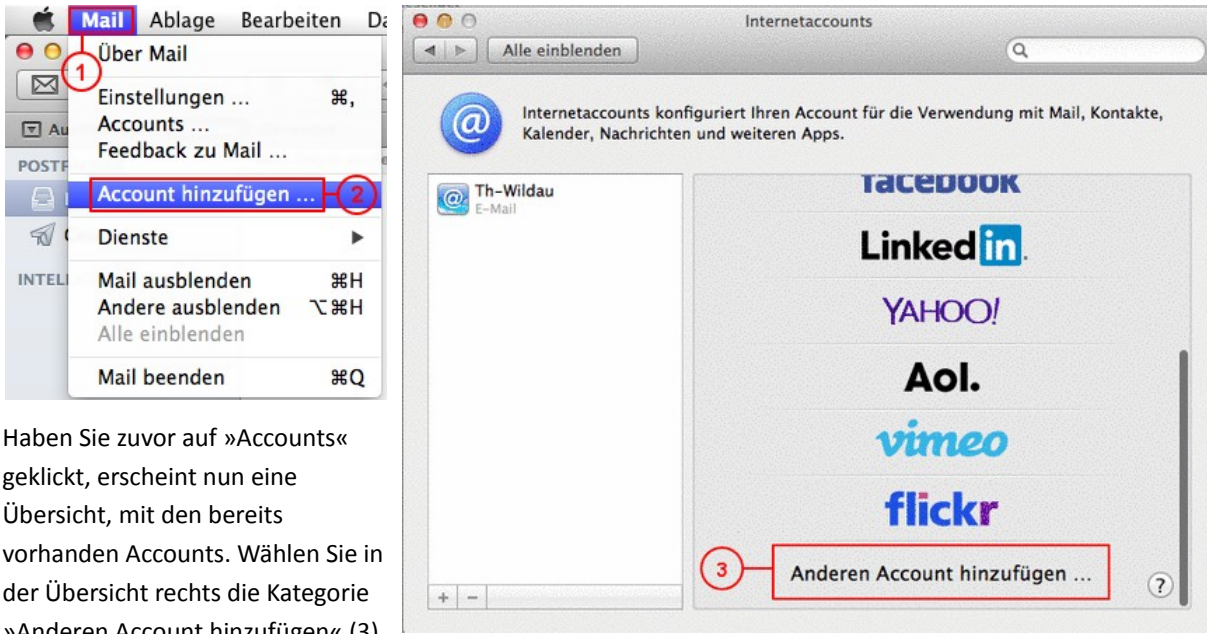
Mail Ablage Bearbeiten Da

Über Mail

1

Einstellungen ... ⌘,
Accounts ...
Feedback zu Mail ...

Account hinzufügen ...

2

Dienste

Mail ausblenden ⌘H
Andere ausblenden ⌥⌘H
Alle einblenden

Mail beenden ⌘Q

Au

POSTF

INTELI

Haben Sie zuvor auf »Accounts« geklickt, erscheint nun eine Übersicht, mit den bereits vorhanden Accounts. Wählen Sie in der Übersicht rechts die Kategorie »Anderen Account hinzufügen« (3)

Internetaccounts

Alle einblenden

Internetaccounts konfiguriert Ihren Account für die Verwendung mit Mail, Kontakte, Kalender, Nachrichten und weiteren Apps.

Th-Wildau
E-Mail

facebook

Linked in.

YAHOO!

Aol.

vimeo

flickr

3

Anderen Account hinzufügen ...

+ −

?